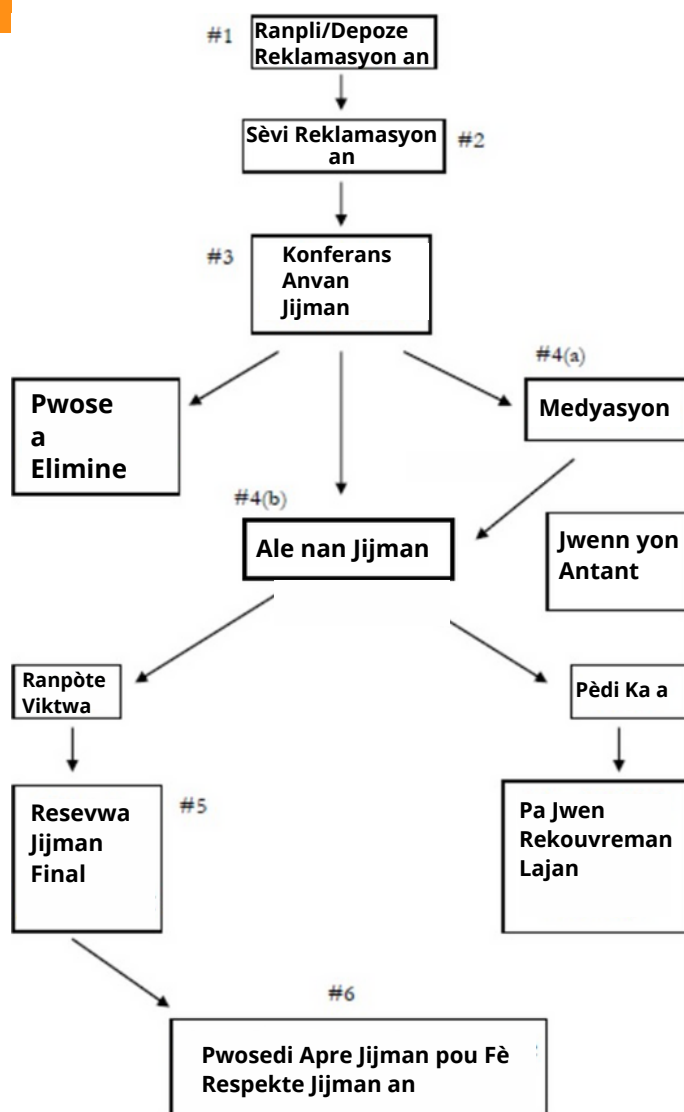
#1 Ranpli/Depoze Reklamasyon an

Sèvi Reklamasyon an #2

#3 Konferans Anvan Jijman

Pwose a Elimine

#4(a) Medyasyon

#4(b) Ale nan Jijman

Jwenn yon Antant

Ranpòte Viktwa

Pèdi Ka a

Resevwa Jijman Final #5

Pa Jwen Rekouvreman Lajan

#6 Pwosedi Apre Jijman pou Fè Respekte Jijman an